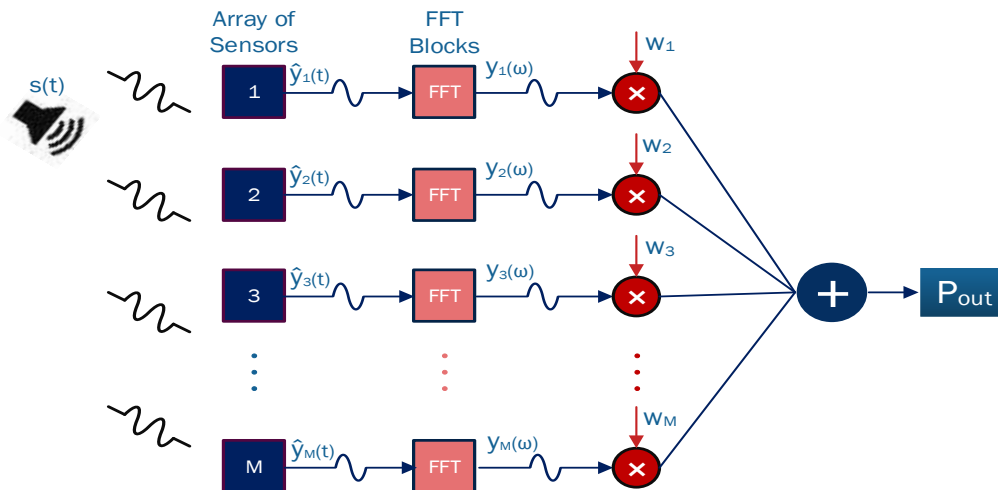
Array of Sensors

FFT Blocks

s(t)

1 $\hat{y}_1(t)$ FFT $y_1(\omega)$ $w_1$ ×

2 $\hat{y}_2(t)$ FFT $y_2(\omega)$ $w_2$ ×

3 $\hat{y}_3(t)$ FFT $y_3(\omega)$ $w_3$ ×

+ $P_{out}$

M $\hat{y}_M(t)$ FFT $y_M(\omega)$ $w_M$ ×